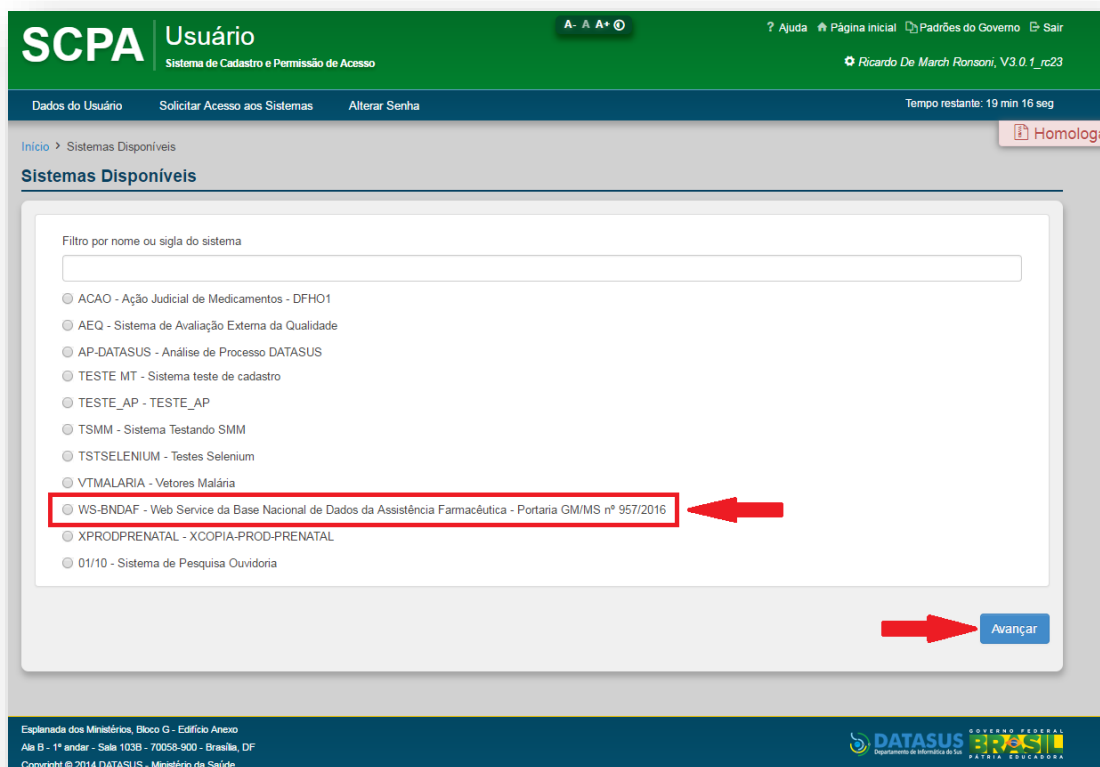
SCPA Usuário
Sistema de Cadastro e Permissão de Acesso

A- A A+ ◐

? Ajuda Página inicial Padrões do Governo Sair

Ricardo De March Ronsoni, V3.0.1_rc23

Dados do Usuário Solicitar Acesso aos Sistemas Alterar Senha

Tempo restante: 19 min 16 seg

Homologa

Início › Sistemas Disponíveis

Sistemas Disponíveis

Filtro por nome ou sigla do sistema

ACAO - Ação Judicial de Medicamentos - DFHO1

AEQ - Sistema de Avaliação Externa da Qualidade

AP-DATASUS - Análise de Processo DATASUS

TESTE MT - Sistema teste de cadastro

TESTE_AP - TESTE_AP

TSMM - Sistema Testando SMM

TSTSELENIUM - Testes Selenium

VTMALARIA - Vetores Malária

WS-BNDAF - Web Service da Base Nacional de Dados da Assistência Farmacêutica - Portaria GM/MS nº 957/2016

XPRODPRENATAL - XCOPIA-PROD-PRENATAL

01/10 - Sistema de Pesquisa Ouvidoria

Avançar

Esplanada dos Ministérios, Bloco G - Edifício Anexo
Ala B - 1º andar - Sala 103B - 70058-900 - Brasília, DF
Copyright © 2014 DATASUS - Ministério da Saúde

DATASUS Departamento de Informática do SUS

GOVERNO FEDERAL BRASIL PÁTRIA EDUCADORA